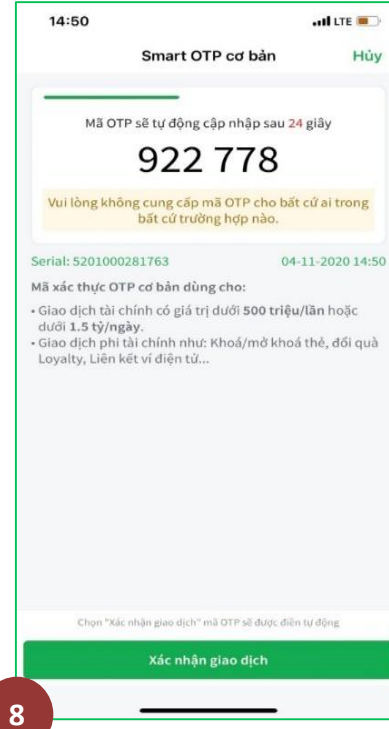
14:50

LTE

Smart OTP cơ bản

Hủy

Mã OTP sẽ tự động cập nhập sau 24 giây

922 778

Vui lòng không cung cấp mã OTP cho bất cứ ai trong bất cứ trường hợp nào.

Serial: 5201000281763

04-11-2020 14:50

Mã xác thực OTP cơ bản dùng cho:

• Giao dịch tài chính có giá trị dưới 500 triệu/lần hoặc dưới 1.5 tỷ/ngày.
• Giao dịch phi tài chính như: Khoá/mở khoá thẻ, đổi quà Loyalty, Liên kết ví điện tử...

Chọn "Xác nhận giao dịch" mã OTP sẽ được điền tự động

Xác nhận giao dịch

8